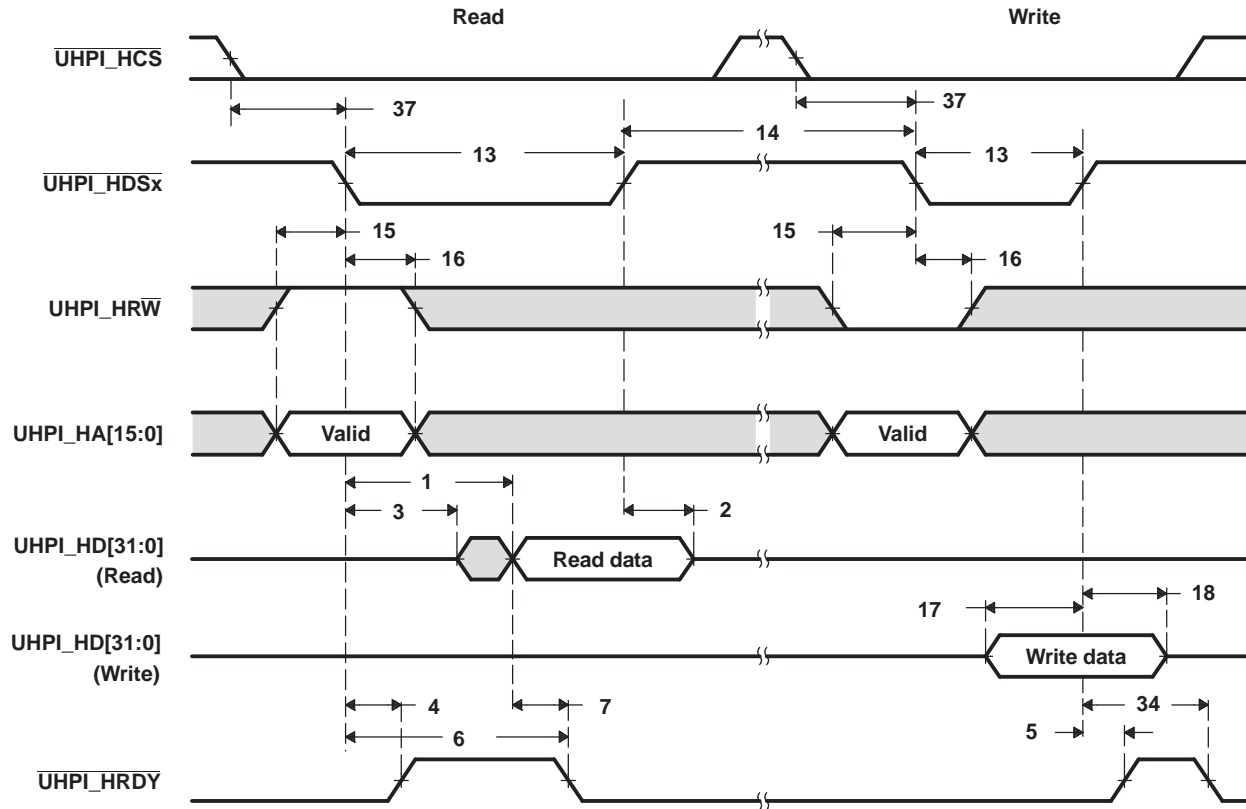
Read

Write

$\overline{\text{UHPI\_HCS}}$

37

37

14

13

13

$\overline{\text{UHPI\_HDSx}}$

15

15

16

16

UHPI_HR$\overline{\text{W}}$

UHPI_HA[15:0]

Valid

Valid

1

3

2

UHPI_HD[31:0] (Read)

Read data

17

18

UHPI_HD[31:0] (Write)

Write data

4

7

34

6

5

$\overline{\text{UHPI\_HRDY}}$